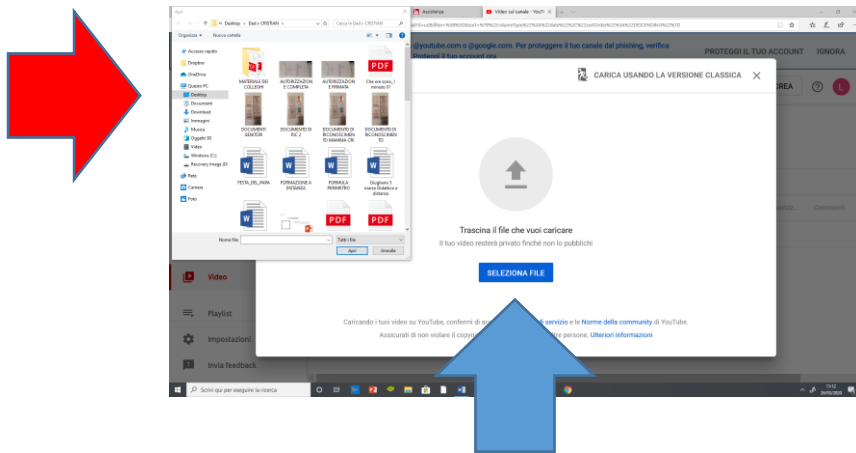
Apri

Desktop › Dati › CRERAN

Cerca in Dati › CRERAN

Organizza ▾ Nuova cartella

Accesso rapido
Dropbox
OneDrive
Questo PC
Desktop
Documenti
Download
Immagini
Musica
Oggetti 3D
Video
Windows (C:)
Recovery Image (D:)
Rete
Camera
Foto

MATERIALE DEI COLLEGHI
AUTORIZZAZIONI E COMPLETA
AUTORIZZAZIONI E PRIMARIA
Che ora sono_1 minuto 01
DOCUMENTI GENITORI
DOCUMENTO DI RIC 2
DOCUMENTO DI RICONOSCIMENTO MAMMA CRI
DOCUMENTO DI RICONOSCIMENTO
FESTA_DEL_PAPA
FORMAZIONE A DISTANZA
FORMULA PERIMETRO
Disegnare 3 mani Didattica a distanza

Nome file:
Tutti i file
Apri
Annulla

Assistenza
Video sul canale - YouTube

@youtube.com o @google.com. Per proteggere il tuo canale dal phishing, verifica
Proteggi il tuo account ora

PROTEGGI IL TUO ACCOUNT IGNORA

CARICA USANDO LA VERSIONE CLASSICA

CREA

Trascina il file che vuoi caricare
Il tuo video resterà privato finché non lo pubblichi

SELEZIONA FILE

Video
Playlist
Impostazioni
Invia feedback

Caricando i tuoi video su YouTube, confermi di ac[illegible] servizio e le Norme della community di YouTube.
Assicurati di non violare il copyright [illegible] altre persone. Ulteriori informazioni

Scrivi qui per eseguire la ricerca

17:12
26/03/2020